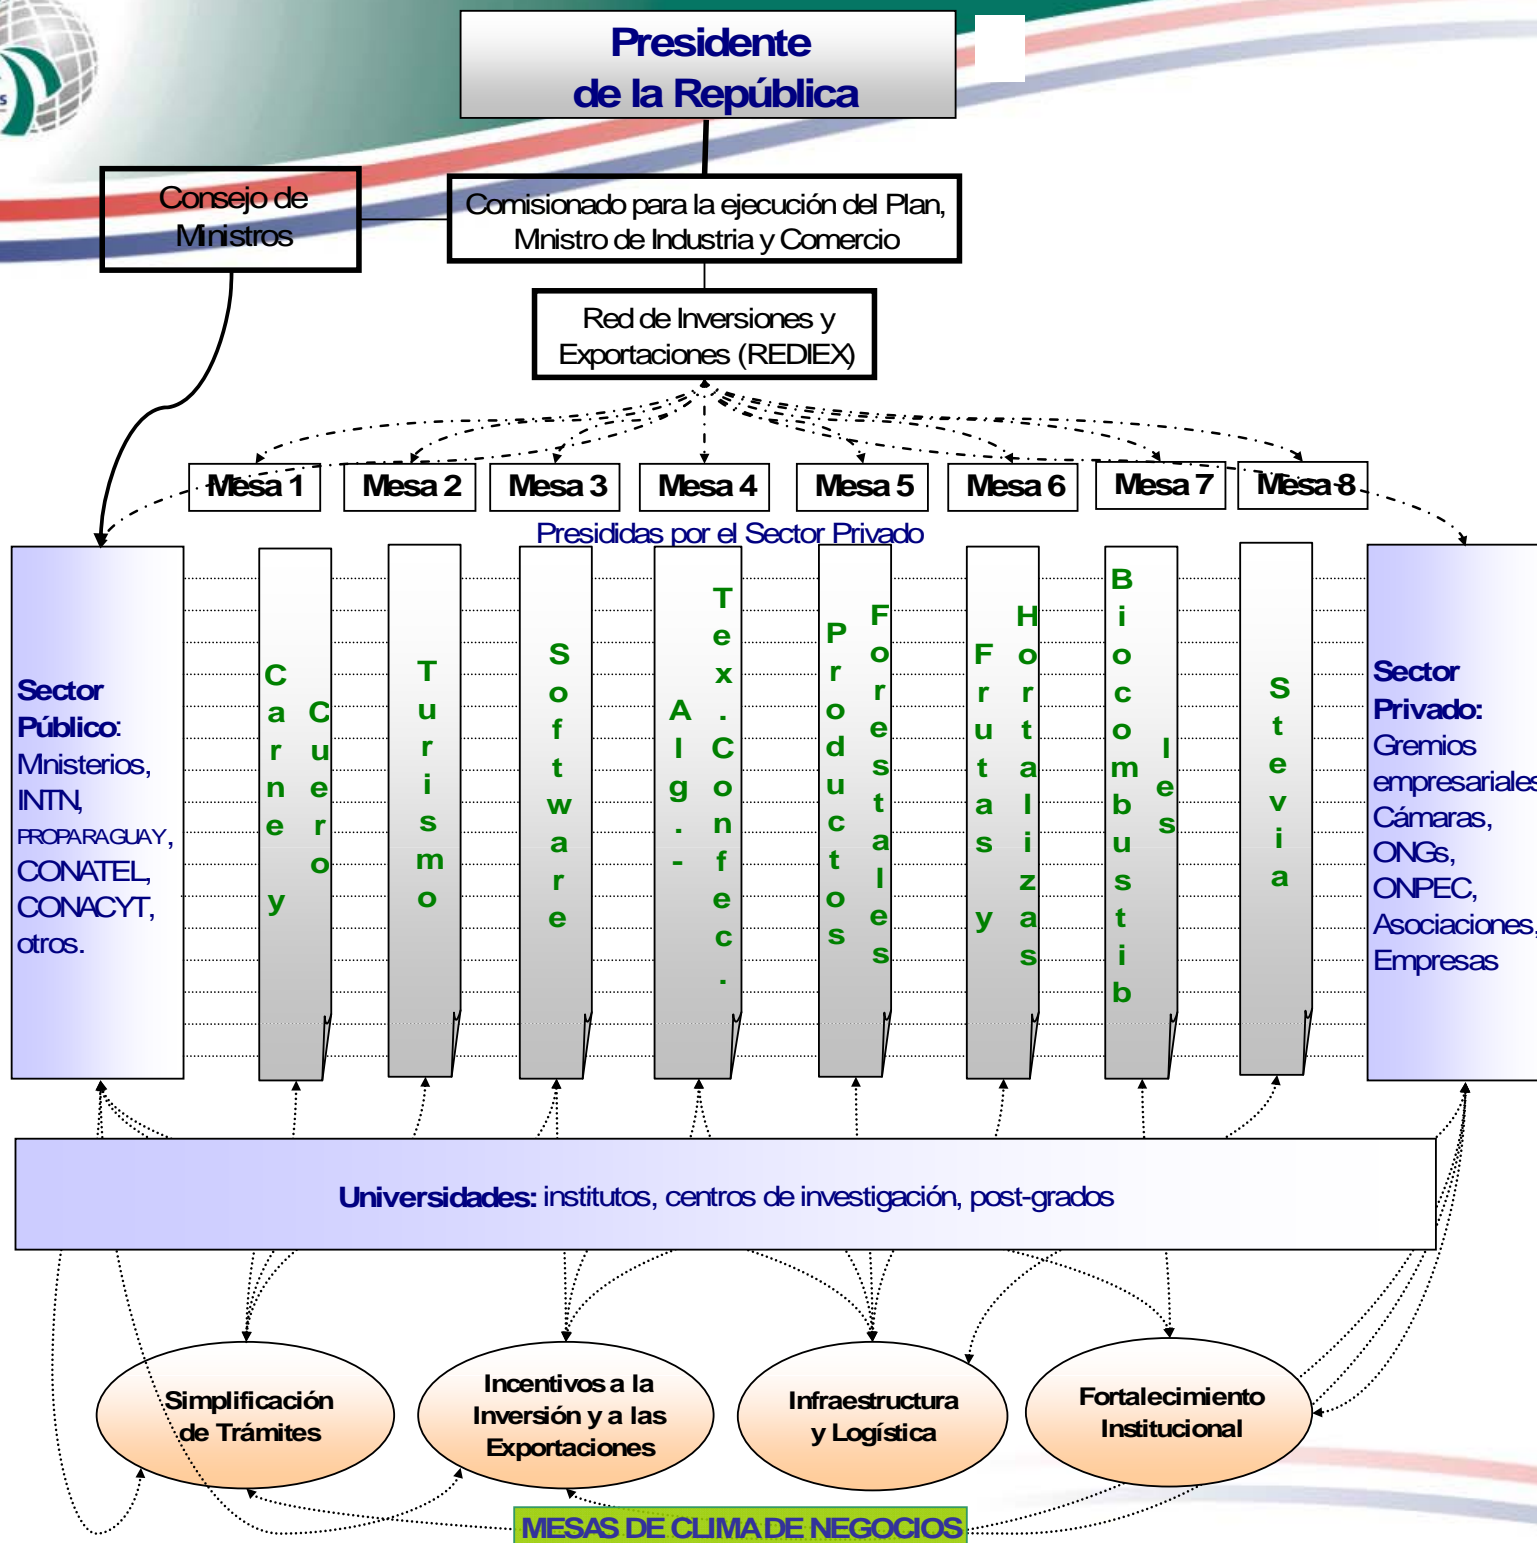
Presidente de la República

Consejo de Ministros

Comisionado para la ejecución del Plan, Mnistro de Industria y Comercio

Red de Inversiones y Exportaciones (REDIEX)

Mesa 1
Mesa 2
Mesa 3
Mesa 4
Mesa 5
Mesa 6
Mesa 7
Mesa 8

Presididas por el Sector Privado

Sector Público: Mnisterios, INTN, PROPARAGUAY, CONATEL, CONACYT, otros.

Carne y Cuero

Turismo

Software

Alg.- Tex. Confec.

Productos Forestales

Frutas y Hortalizas

Biocombustibles

Stevia

Sector Privado: Gremios empresariales, Cámaras, ONGs, ONPEC, Asociaciones, Empresas

Universidades: institutos, centros de investigación, post-grados

Simplificación de Trámites

Incentivos a la Inversión y a las Exportaciones

Infraestructura y Logística

Fortalecimiento Institucional

MESAS DE CLIMA DE NEGOCIOS